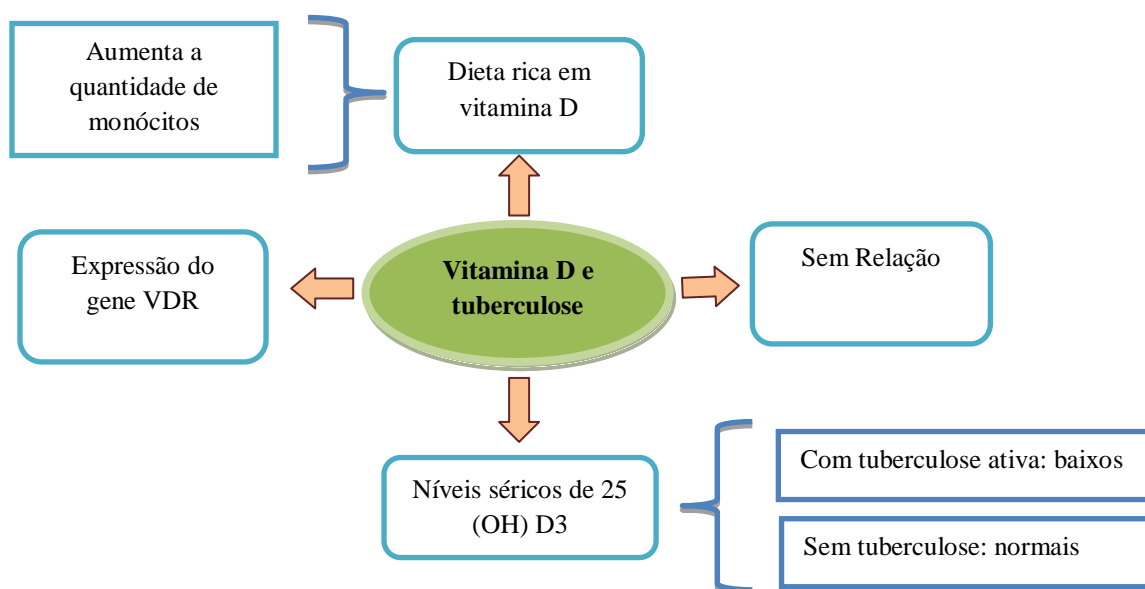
Aumenta a quantidade de monócitos

Dieta rica em vitamina D

Expressão do gene VDR

Vitamina D e tuberculose

Sem Relação

Níveis séricos de 25 (OH) D3

Com tuberculose ativa: baixos

Sem tuberculose: normais